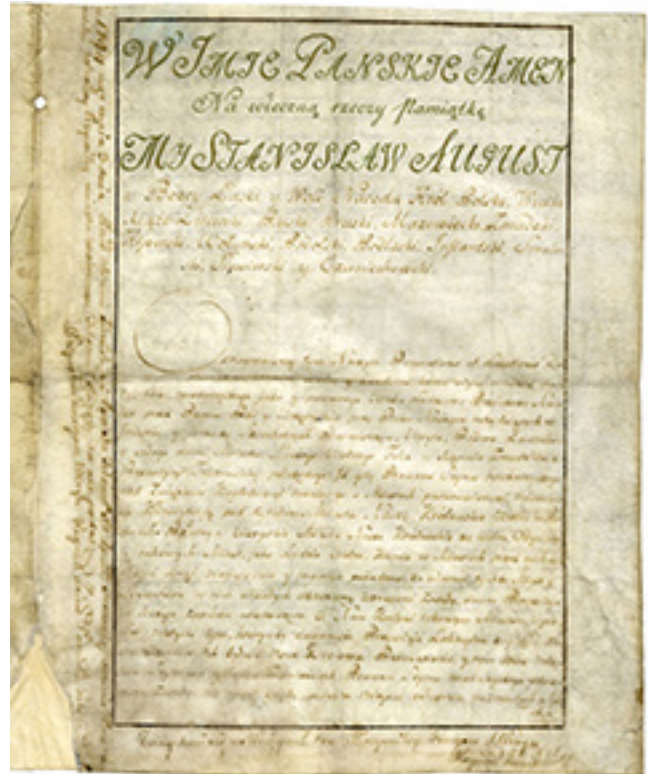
W IMIE PANSKIE AMEN
Na wieczną rzeczy pamiątkę
MY STANISLAW AUGUST
z Bożey Łaski y Woli Narodu Krol Polski, Wielki Xiąże Litewski, Ruski, Pruski, Mazowiecki, Zmudzki, Kijowski, Wołyński, Podolski, Podlaski, Inflantski, Smolenski, Siewierski y Czerniechowski.

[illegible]

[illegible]